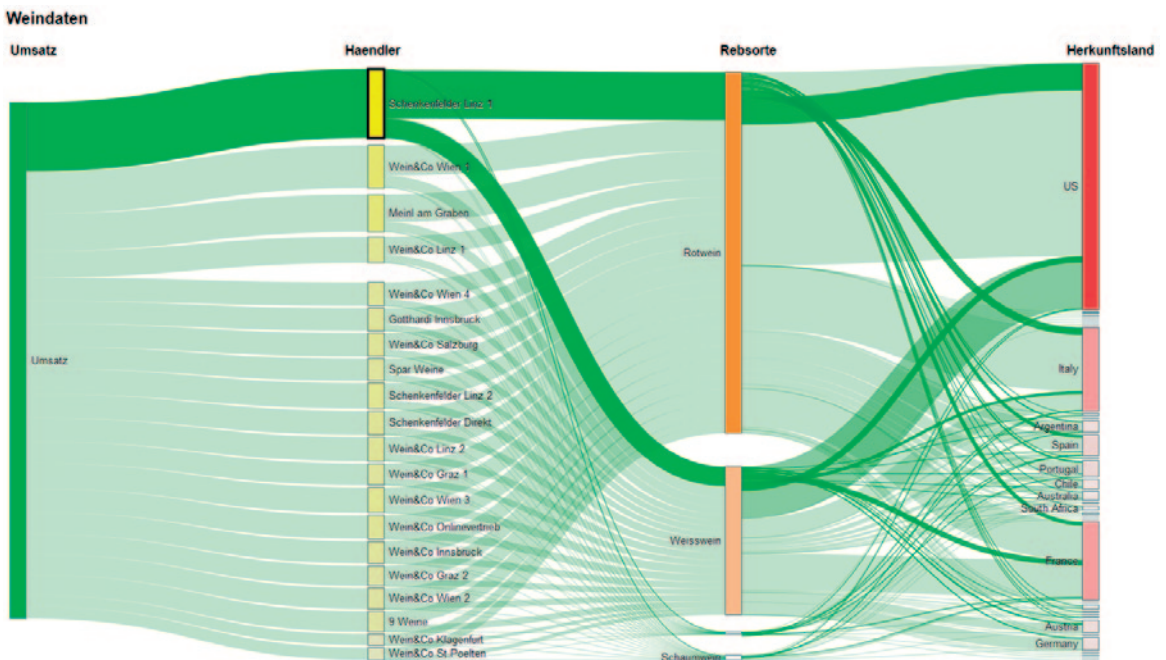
Weindaten

Umsatz

Haendler

Rebsorte

Herkunftsland

Umsatz

Schenkenfelder Linz 1

Wein&Co Wien 7

Meinl am Graben

Wein&Co Linz 1

Wein&Co Wien 4

Gotthardt Innsbruck

Wein&Co Salzburg

Spar Weine

Schenkenfelder Linz 2

Schenkenfelder Direkt

Wein&Co Linz 2

Wein&Co Graz 1

Wein&Co Wien 3

Wein&Co Onlinevertrieb

Wein&Co Innsbruck

Wein&Co Graz 2

Wein&Co Wien 2

9 Weine

Wein&Co Klagenfurt

Wein&Co St.Poelten

Rotwein

Weisswein

Schaumwein

US

Italy

Argentina

Spain

Portugal

Chile

Australia

South Africa

France

Austria

Germany